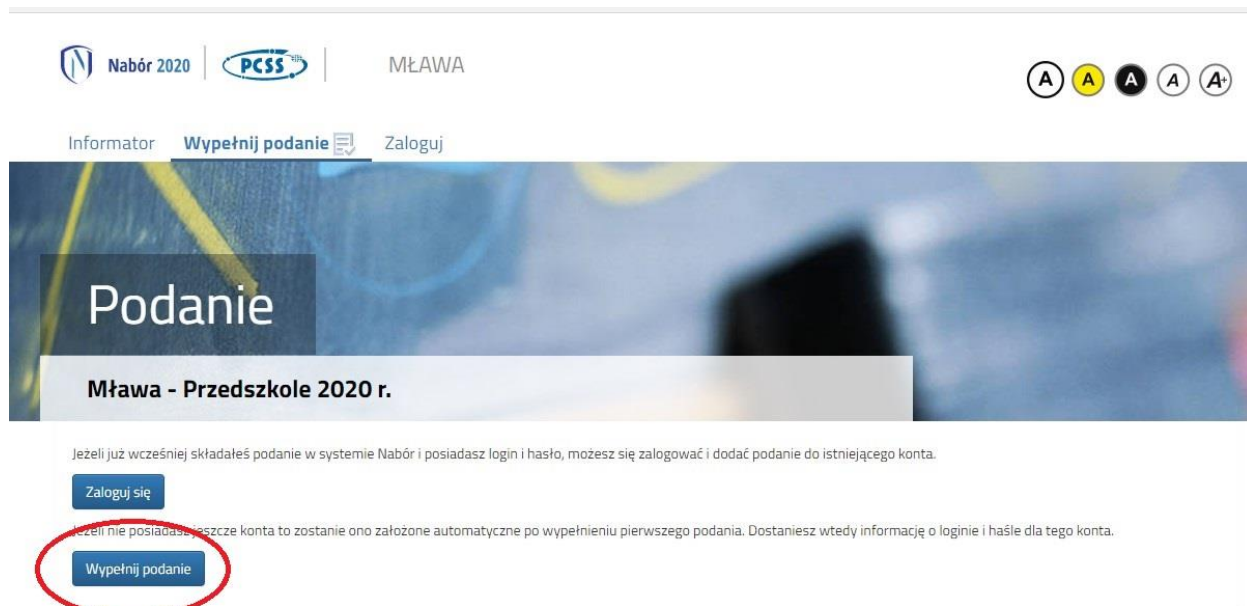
Nabór 2020 PCSS MŁAWA

A A A A A+

Informator Wypełnij podanie Zaloguj

Podanie

Mława - Przedszkole 2020 r.

Jeżeli już wcześniej składałeś podanie w systemie Nabór i posiadasz login i hasło, możesz się zalogować i dodać podanie do istniejącego konta.

Zaloguj się

Jeżeli nie posiadasz jeszcze konta to zostanie ono założone automatyczne po wypełnieniu pierwszego podania. Dostaniesz wtedy informację o loginie i haśle dla tego konta.

Wypełnij podanie